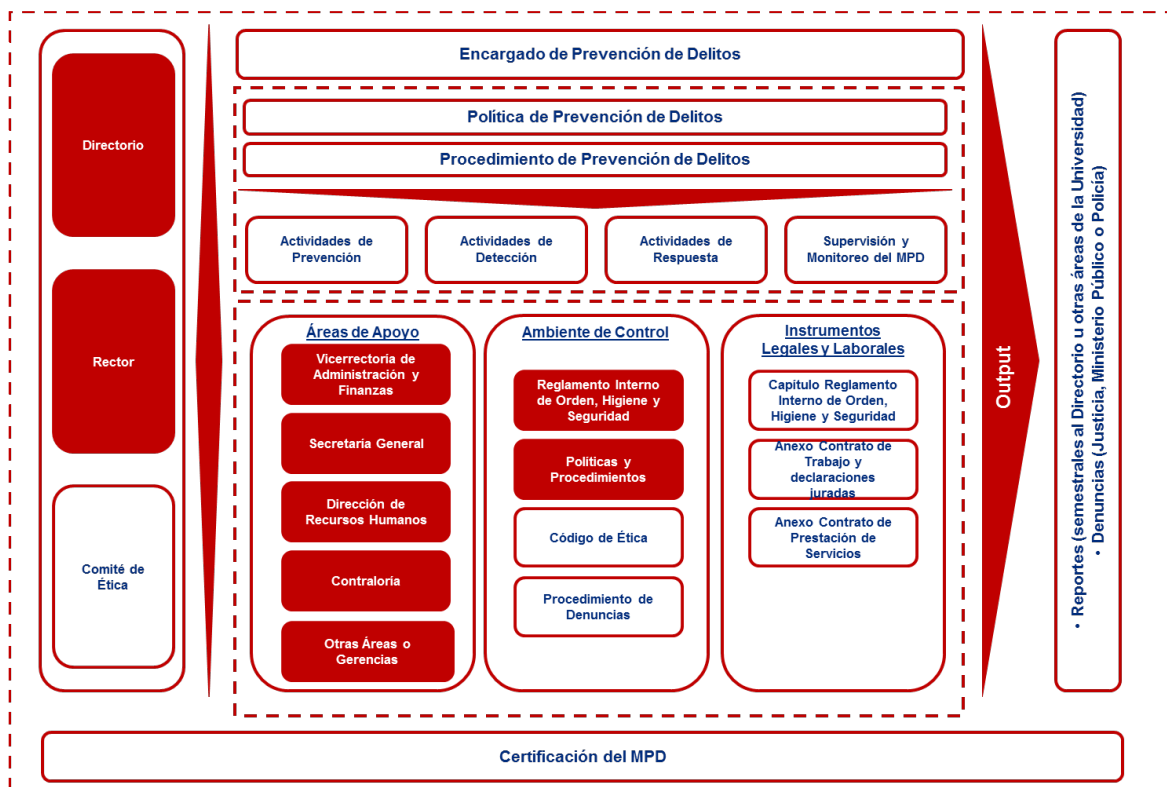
Directorio

Rector

Comité de Ética

Encargado de Prevención de Delitos

Política de Prevención de Delitos

Procedimiento de Prevención de Delitos

Actividades de Prevención

Actividades de Detección

Actividades de Respuesta

Supervisión y Monitoreo del MPD

Áreas de Apoyo

Vicerrectoria de Administración y Finanzas

Secretaria General

Dirección de Recursos Humanos

Contraloría

Otras Áreas o Gerencias

Ambiente de Control

Reglamento Interno de Orden, Higiene y Seguridad

Politicas y Procedimientos

Código de Ética

Procedimiento de Denuncias

Instrumentos Legales y Laborales

Capitulo Reglamento Interno de Orden, Higiene y Seguridad

Anexo Contrato de Trabajo y declaraciones juradas

Anexo Contrato de Prestación de Servicios

Output

• Reportes (semestrales al Directorio u otras áreas de la Universidad)
• Denuncias (Justicia, Ministerio Público o Policía)

Certificación del MPD